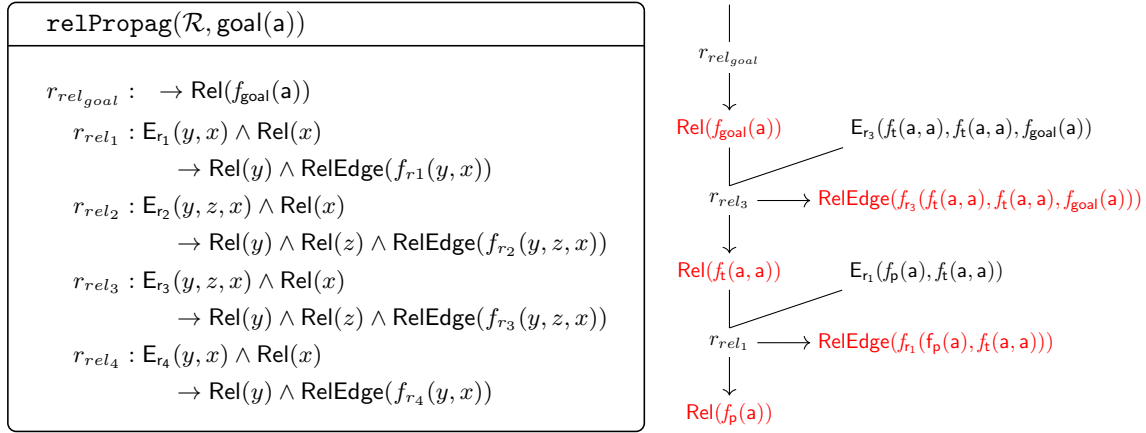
relPropag$(\mathcal{R}, \mathsf{goal}(\mathsf{a}))$

$r_{rel_{goal}}$ : $\rightarrow \mathsf{Rel}(f_{\mathsf{goal}}(\mathsf{a}))$
$r_{rel_1}$ : $\mathsf{E}_{\mathsf{r}_1}(y, x) \wedge \mathsf{Rel}(x)$
$\rightarrow \mathsf{Rel}(y) \wedge \mathsf{RelEdge}(f_{r1}(y, x))$
$r_{rel_2}$ : $\mathsf{E}_{\mathsf{r}_2}(y, z, x) \wedge \mathsf{Rel}(x)$
$\rightarrow \mathsf{Rel}(y) \wedge \mathsf{Rel}(z) \wedge \mathsf{RelEdge}(f_{r_2}(y, z, x))$
$r_{rel_3}$ : $\mathsf{E}_{\mathsf{r}_3}(y, z, x) \wedge \mathsf{Rel}(x)$
$\rightarrow \mathsf{Rel}(y) \wedge \mathsf{Rel}(z) \wedge \mathsf{RelEdge}(f_{r_3}(y, z, x))$
$r_{rel_4}$ : $\mathsf{E}_{\mathsf{r}_4}(y, x) \wedge \mathsf{Rel}(x)$
$\rightarrow \mathsf{Rel}(y) \wedge \mathsf{RelEdge}(f_{r_4}(y, x))$

$r_{rel_{goal}}$
$\mathsf{Rel}(f_{\mathsf{goal}}(\mathsf{a}))$
$\mathsf{E}_{\mathsf{r}_3}(f_{\mathsf{t}}(\mathsf{a},\mathsf{a}), f_{\mathsf{t}}(\mathsf{a},\mathsf{a}), f_{\mathsf{goal}}(\mathsf{a}))$
$r_{rel_3}$ $\longrightarrow$ $\mathsf{RelEdge}(f_{\mathsf{r}_3}(f_{\mathsf{t}}(\mathsf{a},\mathsf{a}), f_{\mathsf{t}}(\mathsf{a},\mathsf{a}), f_{\mathsf{goal}}(\mathsf{a})))$
$\mathsf{Rel}(f_{\mathsf{t}}(\mathsf{a},\mathsf{a}))$
$\mathsf{E}_{\mathsf{r}_1}(f_{\mathsf{p}}(\mathsf{a}), f_{\mathsf{t}}(\mathsf{a},\mathsf{a}))$
$r_{rel_1}$ $\longrightarrow$ $\mathsf{RelEdge}(f_{\mathsf{r}_1}(f_{\mathsf{p}}(\mathsf{a}), f_{\mathsf{t}}(\mathsf{a},\mathsf{a})))$
$\mathsf{Rel}(f_{\mathsf{p}}(\mathsf{a}))$